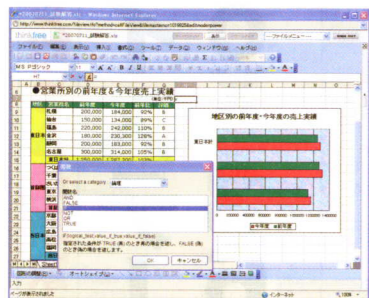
*20070711_試験練習.xls - Windows Internet Explorer
http://www.thinkfree.com/
thinkfree
*20070711_試験練習.xls
ファイル(F) 編集(E) 表示(V) 挿入(I) 書式(O) ツール(T) データ(D) ウィンドウ(W) ヘルプ(H)
MS Pゴシック
H7

●営業所別の前年度＆今年度売上実績

(単位:千円)

| | 営業所名 | 前年度 | 今年度 | 前年比 | 評価 |
|---|---|---|---|---|---|
| | 札幌 | 200,000 | 184,000 | 92% | B |
| | 仙台 | 150,000 | 134,000 | 89% | C |
| 東日本 | 福島 | 220,000 | 242,000 | 110% | A |
| | 新潟 | 200,000 | 240,000 | 120% | A |
| | 長野 | 200,000 | 183,000 | 92% | B |
| | 東京本社 | 930,000 | 314,000 | 105% | A |

地区別の前年度・今年度の売上実績

東日本計

関数
Or select a category 論理
関数名
AND
FALSE
IF
NOT
OR
TRUE

IF(logical_test,value_if_true,value_if_false)
指定された条件が TRUE (真)のとき真の場合を返し、FALSE (偽)のとき偽の場合を返します。

OK キャンセル

■前年度 ■今年度

図形の調整(R) オートシェイプ(U)

インターネット